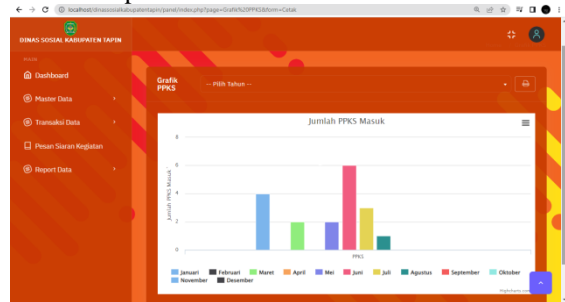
localhost/dinassosialkabupatentapin/panel/index.php?page=Grafik%20PPKS&form=Cetak

DINAS SOSIAL KABUPATEN TAPIN

MAIN

Dashboard

Master Data

Transaksi Data

Pesan Siaran Kegiatan

Report Data

Grafik PPKS

-- Pilih Tahun --

Jumlah PPKS Masuk

Jumlah PPKS Masuk

8

6

4

2

0

PPKS

Januari
Februari
Maret
April
Mei
Juni
Juli
Agustus
September
Oktober
November
Desember

Highcharts.com